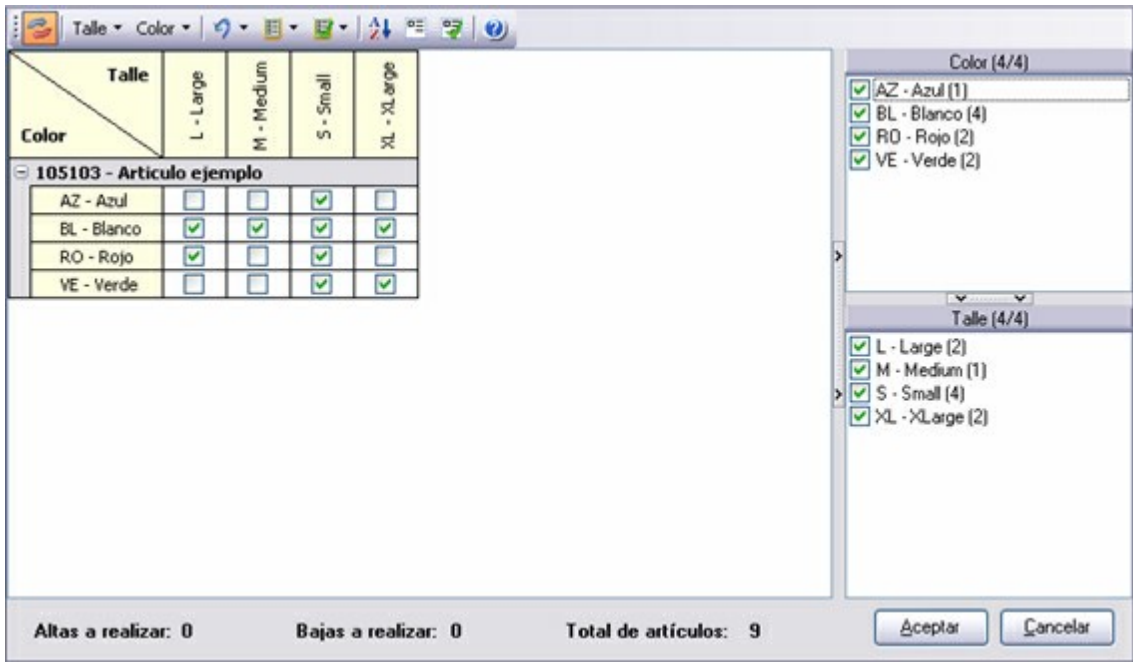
Talle ▾ Color ▾

| Talle / Color | L - Large | M - Medium | S - Small | XL - XLarge |
|---|---|---|---|---|
| 105103 - Articulo ejemplo | | | | |
| AZ - Azul | ☐ | ☐ | ☑ | ☐ |
| BL - Blanco | ☑ | ☑ | ☑ | ☑ |
| RO - Rojo | ☑ | ☐ | ☑ | ☐ |
| VE - Verde | ☐ | ☐ | ☑ | ☑ |

Color (4/4)
☑ AZ - Azul (1)
☑ BL - Blanco (4)
☑ RO - Rojo (2)
☑ VE - Verde (2)

Talle (4/4)
☑ L - Large (2)
☑ M - Medium (1)
☑ S - Small (4)
☑ XL - XLarge (2)

Altas a realizar: 0   Bajas a realizar: 0   Total de artículos: 9

Aceptar   Cancelar